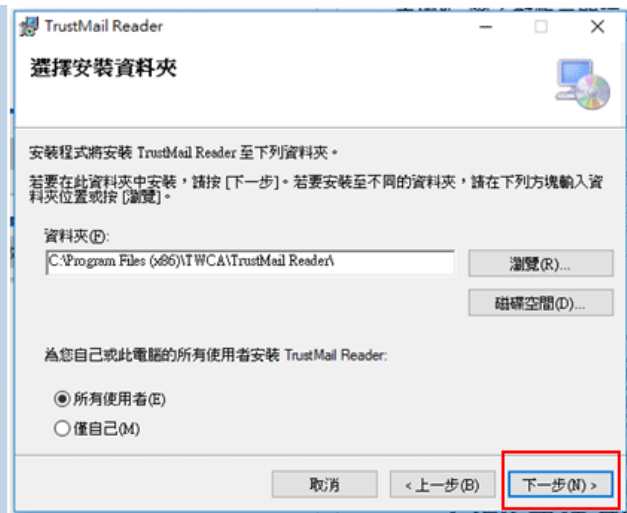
TrustMail Reader

選擇安裝資料夾

安裝程式將安裝 TrustMail Reader 至下列資料夾。

若要在此資料夾中安裝，請按 [下一步]。若要安裝至不同的資料夾，請在下列方塊輸入資料夾位置或按 [瀏覽]。

資料夾(F):

C:\Program Files (x86)\TWCA\TrustMail Reader\

瀏覽(R)...

磁碟空間(D)...

為您自己或此電腦的所有使用者安裝 TrustMail Reader:

所有使用者(E)

僅自己(M)

取消

< 上一步(B)

下一步(N) >